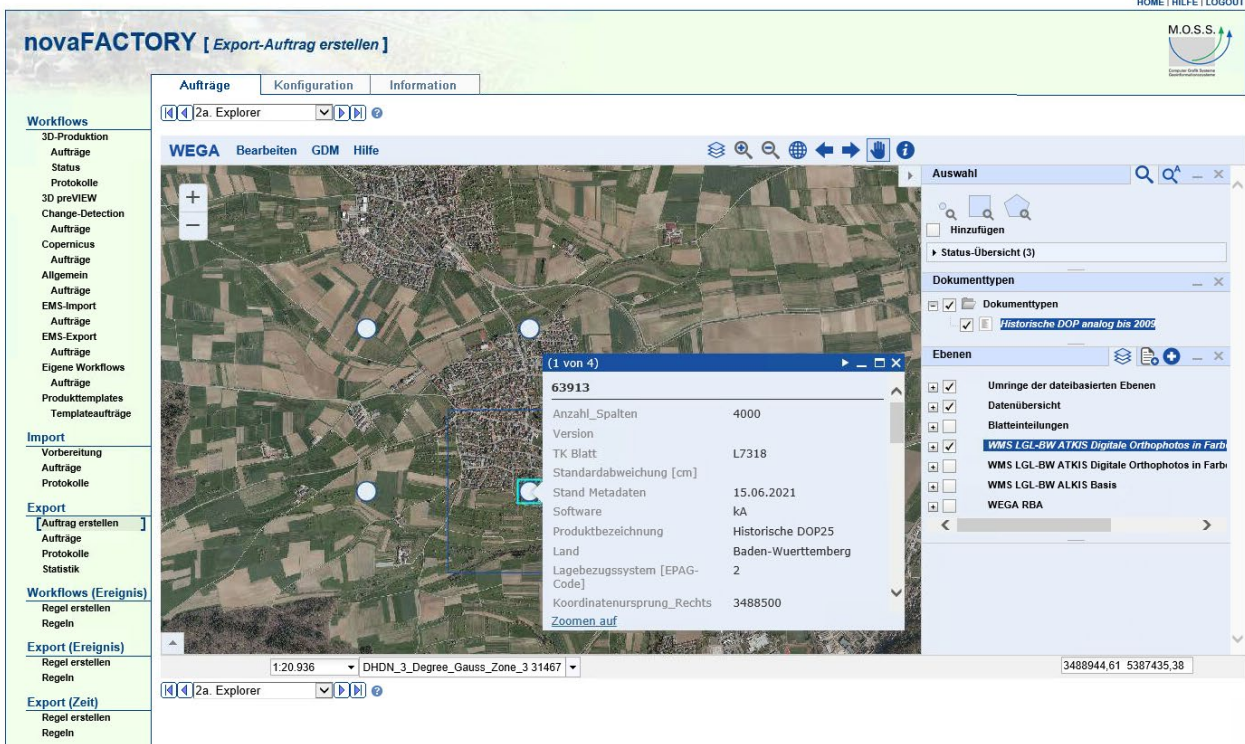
HOME | HILFE | LOGOUT

novaFACTORY [ Export-Auftrag erstellen ]

M.O.S.S.

Aufträge | Konfiguration | Information

2a. Explorer

Workflows
3D-Produktion
Aufträge
Status
Protokolle
3D preVIEW
Change-Detection
Aufträge
Copernicus
Aufträge
Allgemein
Aufträge
EMS-Import
Aufträge
EMS-Export
Aufträge
Eigene Workflows
Aufträge
Produkttemplates
Templateaufträge

Import
Vorbereitung
Aufträge
Protokolle

Export
[Auftrag erstellen ]
Aufträge
Protokolle
Statistik

Workflows (Ereignis)
Regel erstellen
Regeln

Export (Ereignis)
Regel erstellen
Regeln

Export (Zeit)
Regel erstellen
Regeln

WEGA Bearbeiten GDM Hilfe

(1 von 4)
63913

| Anzahl_Spalten | 4000 |
|---|---|
| Version | |
| TK Blatt | L7318 |
| Standardabweichung [cm] | |
| Stand Metadaten | 15.06.2021 |
| Software | kA |
| Produktbezeichnung | Historische DOP25 |
| Land | Baden-Wuerttemberg |
| Lagebezugssystem [EPAG-Code] | 2 |
| Koordinatenursprung_Rechts | 3488500 |

Zoomen auf

Auswahl
Hinzufügen
Status-Übersicht (3)

Dokumenttypen
Dokumenttypen
Historische DOP analog bis 2009

Ebenen
Umringe der dateibasierten Ebenen
Datenübersicht
Blatteinteilungen
WMS LGL-BW ATKIS Digitale Orthophotos in Farb
WMS LGL-BW ATKIS Digitale Orthophotos in Farb
WMS LGL-BW ALKIS Basis
WEGA RBA

1:20.936
DHDN_3_Degree_Gauss_Zone_3 31467
3488944,61 5387435,38

2a. Explorer